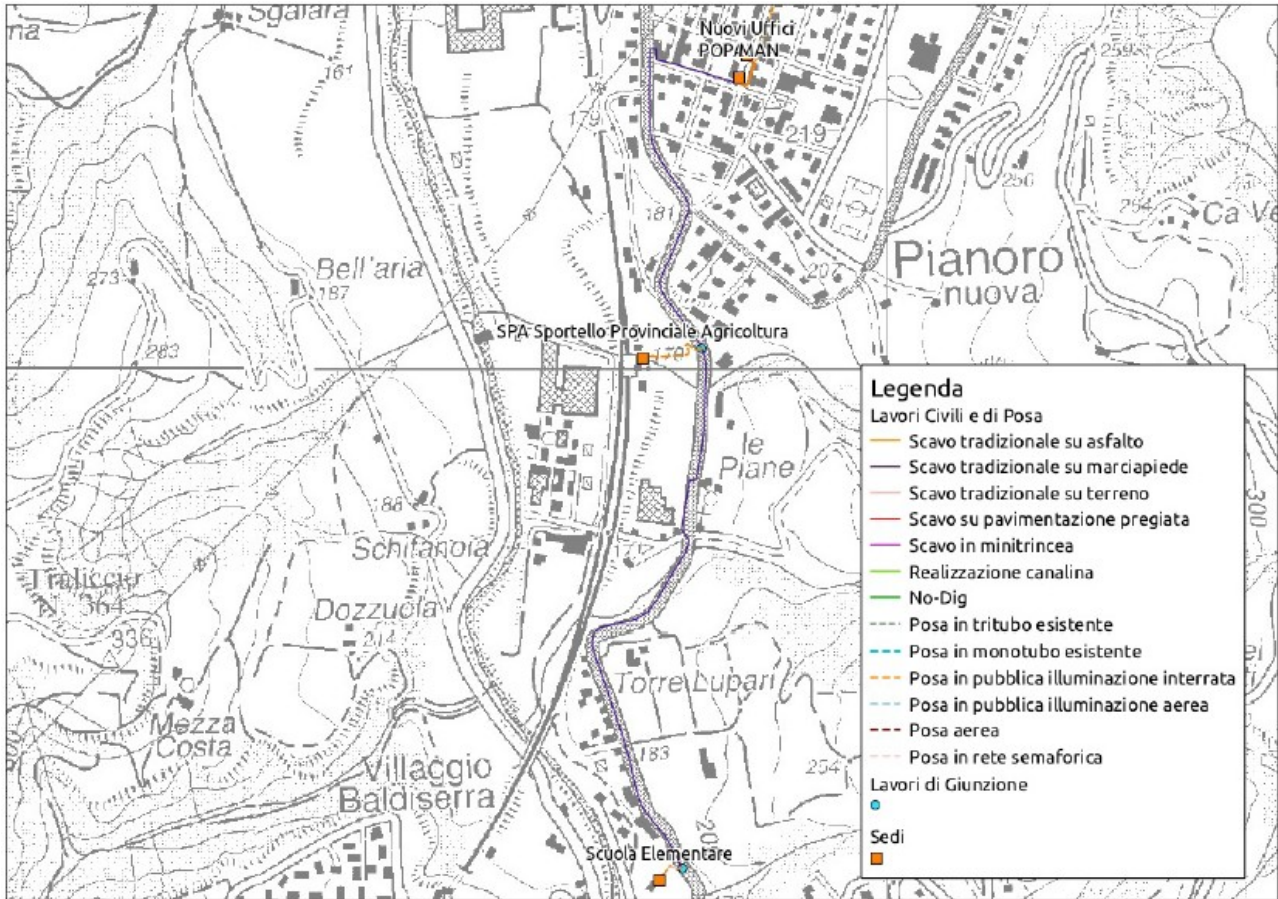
Sgalara

na

161

Nuovi Uffici POP/MAN

259

179

219

256

181

254

Ca Ve

Bell'aria

207

Pianoro nuova

273

187

283

SPA Sportello Provinciale Agricoltura

le Piane

86

Schifanoia

Traliccio 364

Dozzucla

214

336

Torre Lupari

Mezza Costa

183

254

Villaggio Baldiserra

Scuola Elementare

300

Legenda
Lavori Civili e di Posa
Scavo tradizionale su asfalto
Scavo tradizionale su marciapiede
Scavo tradizionale su terreno
Scavo su pavimentazione pregiata
Scavo in minitrincea
Realizzazione canalina
No-Dig
Posa in tritubo esistente
Posa in monotubo esistente
Posa in pubblica illuminazione interrata
Posa in pubblica illuminazione aerea
Posa aerea
Posa in rete semaforica
Lavori di Giunzione
Sedi